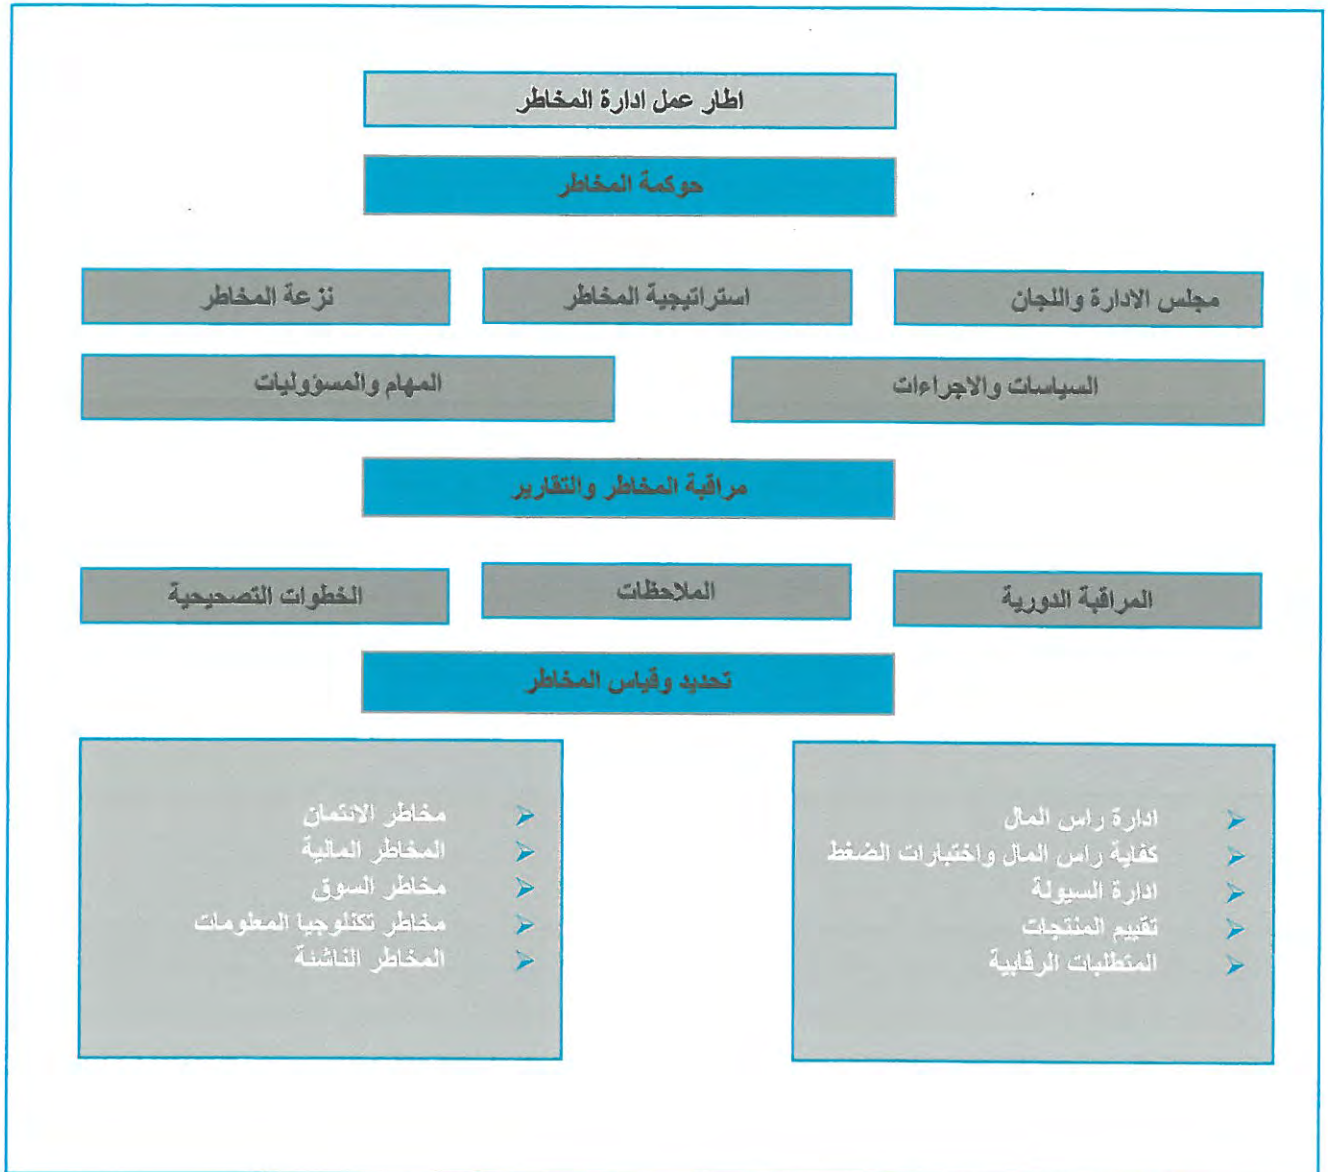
اطار عمل ادارة المخاطر

حوكمة المخاطر

مجلس الادارة واللجان

استراتيجية المخاطر

نزعة المخاطر

السياسات والاجراءات

المهام والمسؤوليات

مراقبة المخاطر والتقارير

المراقبة الدورية

الملاحظات

الخطوات التصحيحية

تحديد وقياس المخاطر

➢ ادارة راس المال
➢ كفاية راس المال واختبارات الضغط
➢ ادارة السيولة
➢ تقييم المنتجات
➢ المتطلبات الرقابية

➢ مخاطر الائتمان
➢ المخاطر المالية
➢ مخاطر السوق
➢ مخاطر تكنلوجيا المعلومات
➢ المخاطر الناشئة